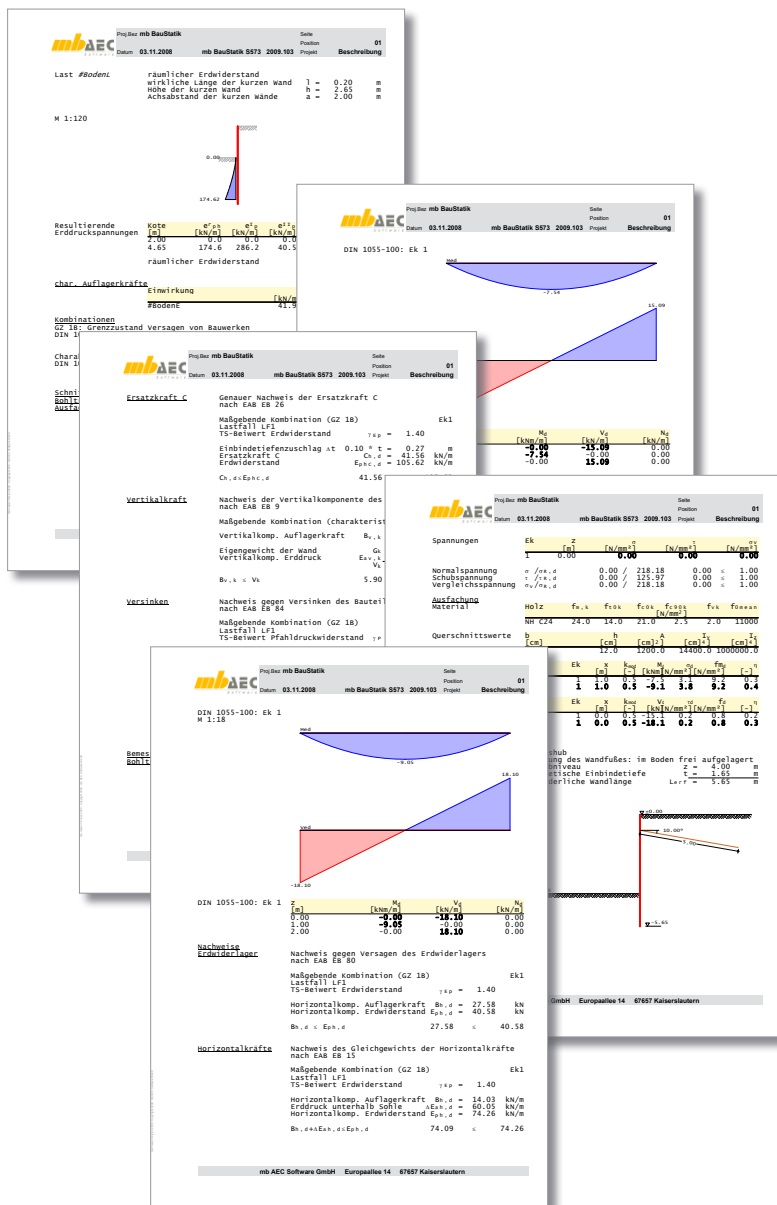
mbAEC

Proj.Bez mb BauStatik
Seite
Position 01
Datum 03.11.2008 mb BauStatik S573 2009.103 Projekt Beschreibung

Last #BodenL räumlicher Erdwiderstand
wirkliche Länge der kurzen Wand l = 0.20 m
Höhe der kurzen Wand h = 2.65 m
Achsabstand der kurzen Wände a = 2.00 m

M 1:120

0.00
174.62

Resultierende Erddruckspannungen

| Kote [m] | $e^r_{ph}$ [kN/m] | $e^g_{ph}$ [kN/m] | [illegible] |
|---|---|---|---|
| 2.00 | 0.0 | 0.0 | 0.0 |
| 4.65 | 174.6 | 286.2 | 40.5 |

räumlicher Erdwiderstand

char. Auflagerkräfte
Einwirkung [kN/m]
#BodenE 41.9

Kombinationen
GZ 1B: Grenzzustand Versagen von Bauwerken
DIN 10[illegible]

Chara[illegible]
DIN 10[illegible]

Schni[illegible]
Bohlt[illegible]
Ausfa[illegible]

Proj.Bez mb BauStatik
Position 01
Datum 03.11.2008 mb BauStatik S573 2009.103 Projekt Beschreibung

DIN 1055-100: Ek 1

-7.54
15.09

| $M_d$ [kN/m] | $V_d$ [kN/m] | $N_d$ [kN/m] |
|---|---|---|
| -0.00 | -15.09 | 0.00 |
| -7.54 | -0.00 | 0.00 |
| -0.00 | 15.09 | 0.00 |

Proj.Bez mb BauStatik
Seite
Position 01
Datum 03.11.2008 mb BauStatik S573 2009.103 Projekt Beschreibung

Ersatzkraft C
Genauer Nachweis der Ersatzkraft C nach EAB EB 26
Maßgebende Kombination (GZ 1B) Ek1
Lastfall LF1
TS-Beiwert Erdwiderstand $\gamma_{Ep}$ = 1.40
Einbindetiefenzuschlag Δt 0.10 * t = 0.27 m
Ersatzkraft C $C_{h,d}$ = 41.56 kN/m
Erdwiderstand $E_{phC,d}$ = 105.62 kN/m
$C_{h,d} \le E_{phC,d}$ 41.56

Vertikalkraft
Nachweis der Vertikalkomponente des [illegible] nach EAB EB 9
Maßgebende Kombination (charakterist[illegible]
Vertikalkomp. Auflagerkraft $B_{v,k}$
Eigengewicht der Wand $G_k$
Vertikalkomp. Erddruck $E_{av,k}$
$V_k$
$B_{v,k} \le V_k$ 5.90

Versinken
Nachweis gegen Versinken des Bauteil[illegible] nach EAB EB 84
Maßgebende Kombination (GZ 1B)
Lastfall LF1
TS-Beiwert Pfahldruckwiderstand $\gamma_P$

Bemes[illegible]
Bohlt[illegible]

Proj.Bez mb BauStatik
Seite
Position 01
Datum 03.11.2008 mb BauStatik S573 2009.103 Projekt Beschreibung

Spannungen

| Ek | z [m] | σ [N/mm²] | τ [N/mm²] | $\sigma_v$ [N/mm²] |
|---|---|---|---|---|
| 1 | 0.00 | 0.00 | 0.00 | 0.00 |

Normalspannung $\sigma/\sigma_{R,d}$ 0.00 / 218.18 0.00 ≤ 1.00
Schubspannung $\tau/\tau_{R,d}$ 0.00 / 125.97 0.00 ≤ 1.00
Vergleichsspannung $\sigma_v/\sigma_{R,d}$ 0.00 / 218.18 0.00 ≤ 1.00

Ausfachung
Material

| Holz | $f_{m,k}$ | $f_{t0k}$ | $f_{c0k}$ | $f_{c90k}$ [N/mm²] | $f_{vk}$ | $E_{0mean}$ |
|---|---|---|---|---|---|---|
| NH C24 | 24.0 | 14.0 | 21.0 | 2.5 | 2.0 | 11000 |

Querschnittswerte

| b [cm] | h [cm] | A [cm²] | $I_y$ [cm⁴] | $I_z$ [cm⁴] |
|---|---|---|---|---|
| | 12.0 | 1200.0 | 14400.0 | 1000000.0 |

| Ek | x [m] | $k_{mod}$ [-] | $M_d$ [kNm] | $\sigma_d$ [N/mm²] | $f_{md}$ [N/mm²] | η [-] |
|---|---|---|---|---|---|---|
| 1 | 1.0 | 0.5 | -7.5 | 3.1 | 9.2 | 0.3 |
| 1 | 1.0 | 0.5 | -9.1 | 3.8 | 9.2 | 0.4 |

| Ek | x [m] | $k_{mod}$ [-] | $V_d$ [kN] | $\tau_d$ [N/mm²] | $f_d$ [N/mm²] | η [-] |
|---|---|---|---|---|---|---|
| 1 | 0.0 | 0.5 | -15.1 | 0.2 | 0.8 | 0.2 |
| 1 | 0.0 | 0.5 | -18.1 | 0.2 | 0.8 | 0.3 |

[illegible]shub
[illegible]ng des Wandfußes: im Boden frei aufgelagert
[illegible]niveau z = 4.00 m
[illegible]tische Einbindetiefe t = 1.65 m
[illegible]derliche Wandlänge $L_{erf}$ = 5.65 m

±0.00
10.00°
-5.65

GmbH Europaallee 14 67657 Kaiserslautern

Proj.Bez mb BauStatik
Seite
Position 01
Datum 03.11.2008 mb BauStatik S573 2009.103 Projekt Beschreibung

DIN 1055-100: Ek 1
M 1:18

-9.05
18.10
-18.10

DIN 1055-100: Ek 1

| z [m] | $M_d$ [kNm/m] | $V_d$ [kN/m] | $N_d$ [kN/m] |
|---|---|---|---|
| 0.00 | -0.00 | -18.10 | 0.00 |
| 1.00 | -9.05 | -0.00 | 0.00 |
| 2.00 | -0.00 | 18.10 | 0.00 |

Nachweise Erdwiderlager
Nachweis gegen Versagen des Erdwiderlagers nach EAB EB 80
Maßgebende Kombination (GZ 1B) Ek1
Lastfall LF1
TS-Beiwert Erdwiderstand $\gamma_{Ep}$ = 1.40
Horizontalkomp. Auflagerkraft $B_{h,d}$ = 27.58 kN
Horizontalkomp. Erdwiderstand $E_{ph,d}$ = 40.58 kN
$B_{h,d} \le E_{ph,d}$ 27.58 ≤ 40.58

Horizontalkräfte
Nachweis des Gleichgewichts der Horizontalkräfte nach EAB EB 15
Maßgebende Kombination (GZ 1B) Ek1
Lastfall LF1
TS-Beiwert Erdwiderstand $\gamma_{Ep}$ = 1.40
Horizontalkomp. Auflagerkraft $B_{h,d}$ = 14.03 kN/m
Erddruck unterhalb Sohle $\Delta E_{ah,d}$ = 60.05 kN/m
Horizontalkomp. Erdwiderstand $E_{ph,d}$ = 74.26 kN/m
$B_{h,d}+\Delta E_{ah,d} \le E_{ph,d}$ 74.09 ≤ 74.26

mb AEC Software GmbH Europaallee 14 67657 Kaiserslautern